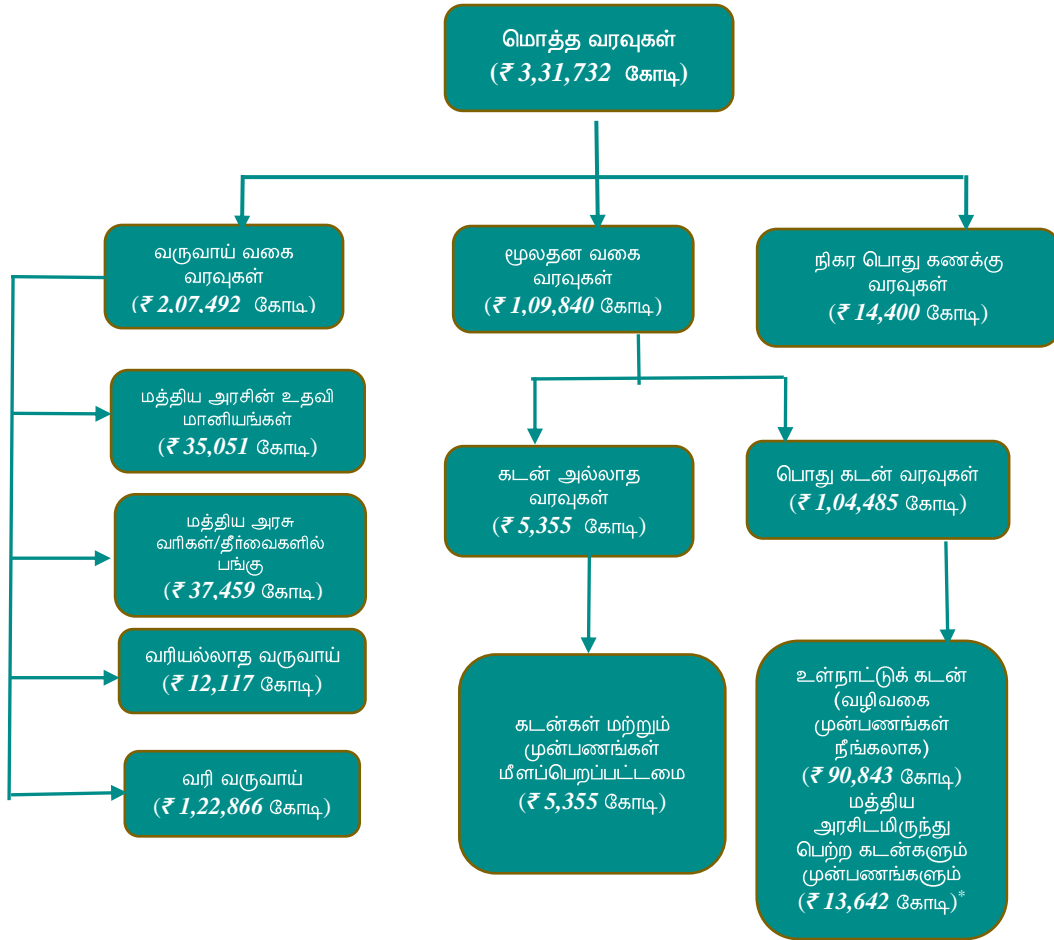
மொத்த வரவுகள்
(₹ 3,31,732 கோடி)

வருவாய் வகை வரவுகள்
(₹ 2.07.492 கோடி)

மூலதன வகை வரவுகள்
(₹ 1,09,840 கோடி)

நிகர பொது கணக்கு வரவுகள்
(₹ 14,400 கோடி)

மத்திய அரசின் உதவி மானியங்கள்
(₹ 35,051 கோடி)

மத்திய அரசு வரிகள்/தீர்வைகளில் பங்கு
(₹ 37,459 கோடி)

வரியல்லாத வருவாய்
(₹ 12,117 கோடி)

வரி வருவாய்
(₹ 1,22,866 கோடி)

கடன் அல்லாத வரவுகள்
(₹ 5,355 கோடி)

பொது கடன் வரவுகள்
(₹ 1,04,485 கோடி)

கடன்கள் மற்றும் முன்பணங்கள் மீளப்பெறப்பட்டமை
(₹ 5,355 கோடி)

உள்நாட்டுக் கடன் (வழிவகை முன்பணங்கள் நீங்கலாக)
(₹ 90,843 கோடி)
மத்திய அரசிடமிருந்து பெற்ற கடன்களும் முன்பணங்களும்
(₹ 13,642 கோடி)*